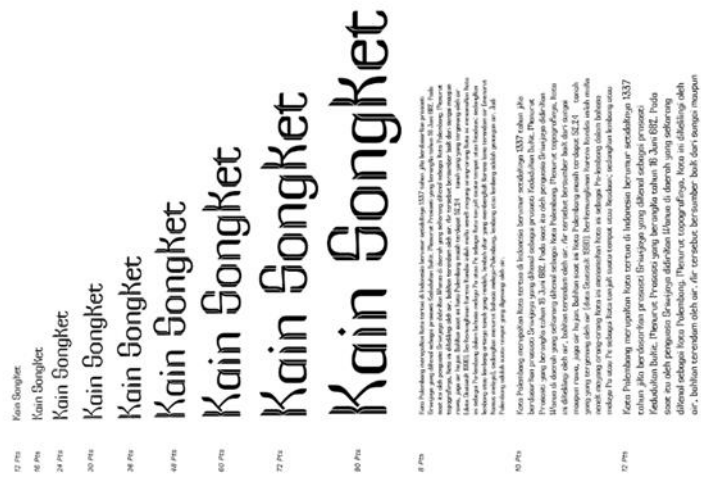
12 Pts Kain Songket

16 Pts Kain Songket

24 Pts Kain Songket

30 Pts Kain Songket

36 Pts Kain Songket

48 Pts Kain Songket

60 Pts Kain Songket

72 Pts Kain Songket

90 Pts Kain Songket

8 Pts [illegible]

10 Pts Kota Palembang merupakan kota tertua di Indonesia berumur setidaknya 1337 tahun jika berdasarkan prasasti Kedudukan Bukit. Menurut Prasasti yang berangka tahun 16 Juni 682. Pada saat itu oleh penguasa Sriwijaya didirikan Wanua di daerah yang sekarang dikenal sebagai kota Palembang. Menurut topografinya, kota ini dikelilingi oleh air, bahkan terendam oleh air. Air tersebut bersumber baik dari sungai maupun rawa, juga air hujan. Bahkan saat ini kota Palembang masih terdapat 52,24 % tanah yang tergenang air. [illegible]

12 Pts Kota Palembang merupakan kota tertua di Indonesia berumur setidaknya 1337 tahun jika berdasarkan prasasti Sriwijaya yang dikenal sebagai prasasti Kedudukan Bukit. Menurut Prasasti yang berangka tahun 16 Juni 682. Pada saat itu oleh penguasa Sriwijaya didirikan Wanua di daerah yang sekarang dikenal sebagai kota Palembang. Menurut topografinya, kota ini dikelilingi oleh air, bahkan terendam oleh air. Air tersebut bersumber baik dari sungai maupun